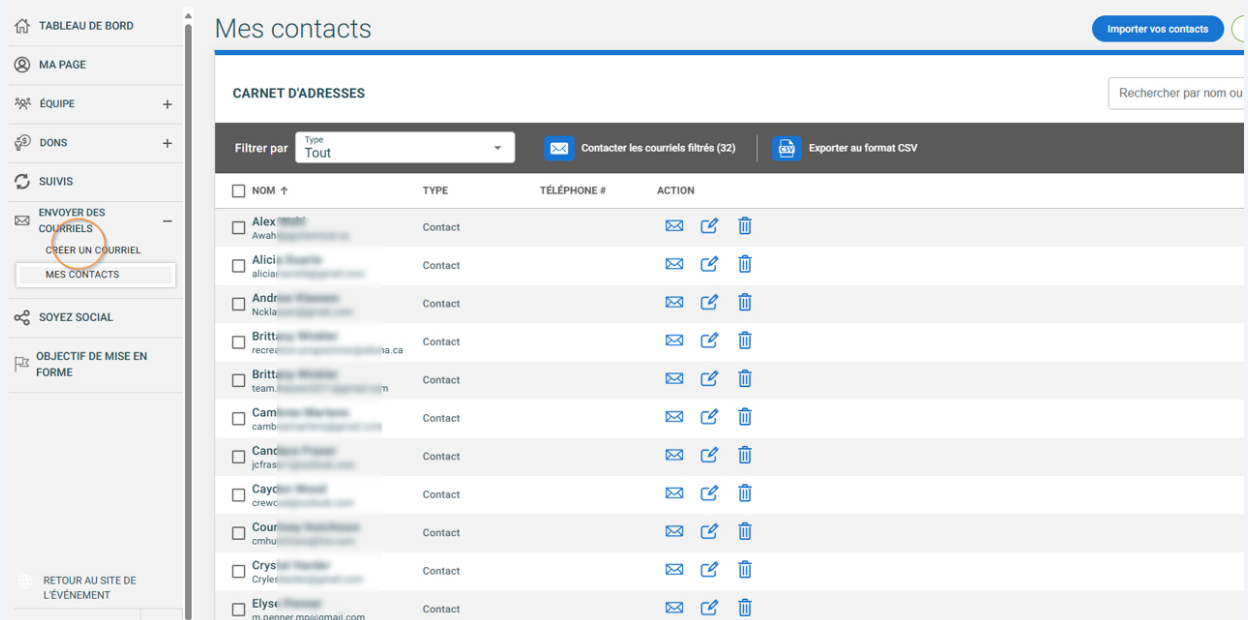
TABLEAU DE BORD
MA PAGE
ÉQUIPE +
DONS +
SUIVIS
ENVOYER DES COURRIELS −
CRÉER UN COURRIEL
MES CONTACTS
SOYEZ SOCIAL
OBJECTIF DE MISE EN FORME
RETOUR AU SITE DE L'ÉVÉNEMENT

Mes contacts

Importer vos contacts

CARNET D'ADRESSES

Rechercher par nom ou

Filtrer par Type Tout

Contacter les courriels filtrés (32)

Exporter au format CSV

| NOM ↑ | TYPE | TÉLÉPHONE # | ACTION |
|---|---|---|---|
| Alex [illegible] Awah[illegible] | Contact | | |
| Alici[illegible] alician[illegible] | Contact | | |
| Andr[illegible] Ncklai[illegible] | Contact | | |
| Britt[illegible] recrea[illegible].ca | Contact | | |
| Britt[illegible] team.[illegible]m | Contact | | |
| Cam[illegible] camb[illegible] | Contact | | |
| Cand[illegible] jcfras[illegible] | Contact | | |
| Cayd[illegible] crewc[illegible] | Contact | | |
| Cour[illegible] cmhu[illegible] | Contact | | |
| Crys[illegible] Cryle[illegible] | Contact | | |
| Elys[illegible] m.penner.mp@gmail.com | Contact | | |